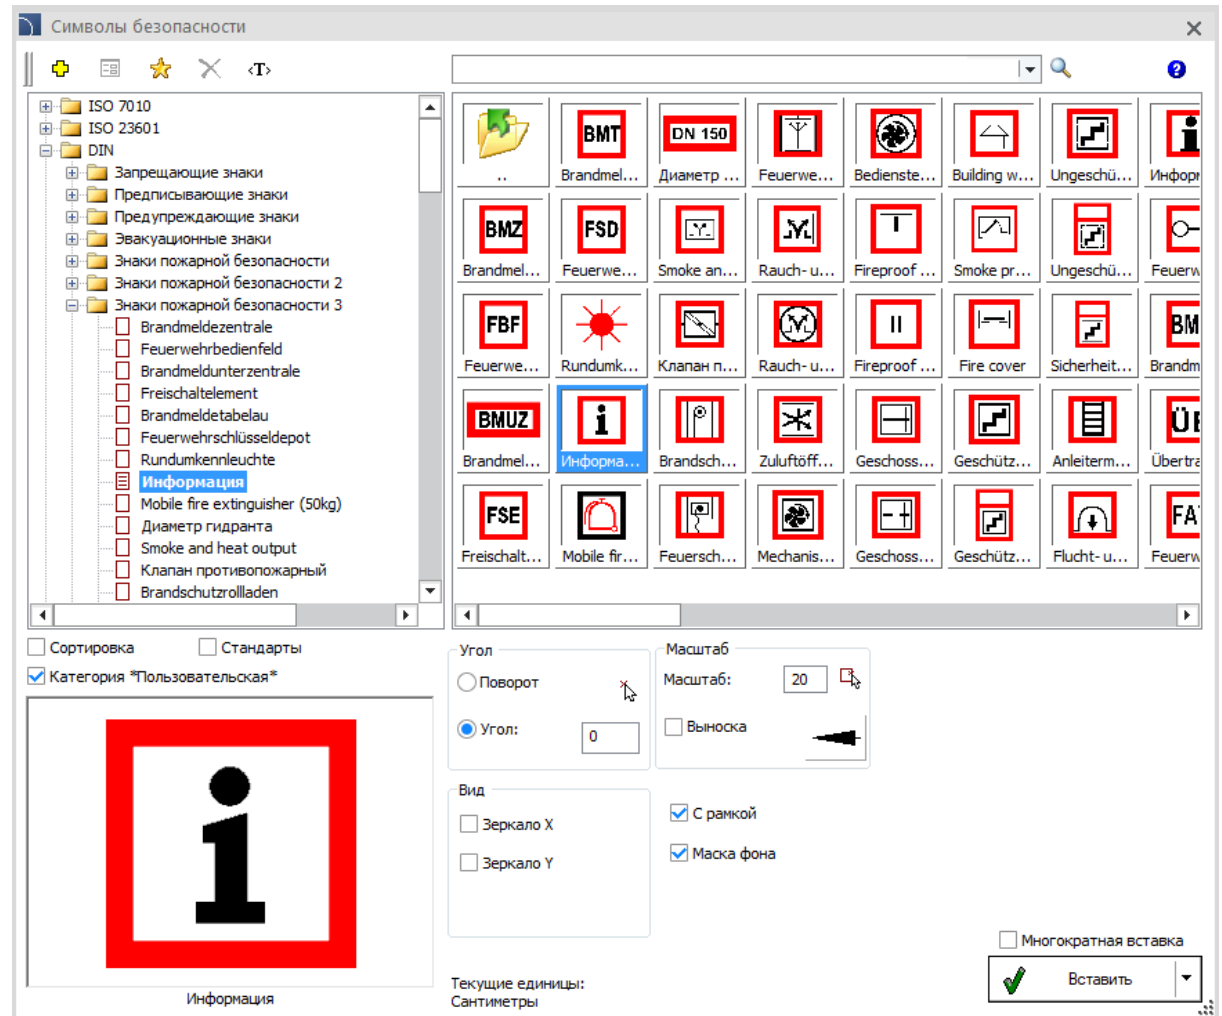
Символы безопасности

‹T›

ISO 7010
ISO 23601
DIN
Запрещающие знаки
Предписывающие знаки
Предупреждающие знаки
Эвакуационные знаки
Знаки пожарной безопасности
Знаки пожарной безопасности 2
Знаки пожарной безопасности 3
Brandmeldezentrale
Feuerwehrbedienfeld
Brandmeldunterzentrale
Freischaltelement
Brandmeldetabelau
Feuerwehrschlüsseldepot
Rundumkennleuchte
Информация
Mobile fire extinguisher (50kg)
Диаметр гидранта
Smoke and heat output
Клапан противопожарный
Brandschutzrollladen

| .. | BMT Brandmel... | DN 150 Диаметр ... | Feuerwe... | Bedienste... | Building w... | Ungeschü... | Инфор |
|---|---|---|---|---|---|---|---|
| BMZ Brandmel... | FSD Feuerwe... | Smoke an... | Rauch- u... | Fireproof ... | Smoke pr... | Ungeschü... | Feuerw |
| FBF Feuerwe... | Rundumk... | Клапан п... | Rauch- u... | Fireproof ... | Fire cover | Sicherheit... | BM Brandm |
| BMUZ Brandmel... | Информа... | Brandsch... | Zuluftöff... | Geschoss... | Geschütz... | Anleiterm... | ÜE Übertra |
| FSE Freischalt... | Mobile fir... | Feuersch... | Mechanis... | Geschoss... | Geschütz... | Flucht- u... | FA Feuerw |

Сортировка
Стандарты
Категория *Пользовательская*

Информация

Угол
Поворот
Угол: 0

Масштаб
Масштаб: 20
Выноска

Вид
Зеркало X
Зеркало Y

С рамкой
Маска фона

Многократная вставка
Вставить

Текущие единицы:
Сантиметры